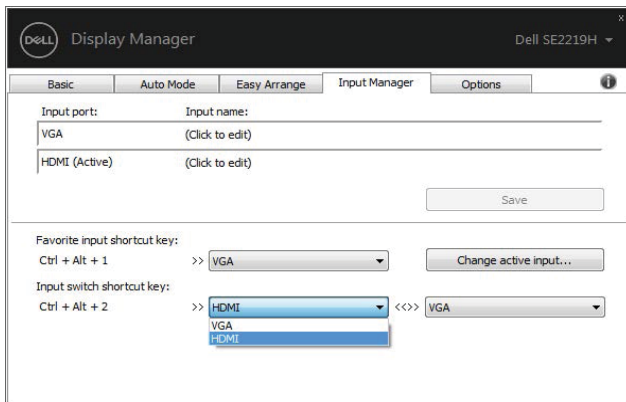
DELL Display Manager

Dell SE2219H

x

Basic | Auto Mode | Easy Arrange | Input Manager | Options

Input port: Input name:

VGA (Click to edit)

HDMI (Active) (Click to edit)

Save

Favorite input shortcut key:

Ctrl + Alt + 1 >> VGA

Change active input...

Input switch shortcut key:

Ctrl + Alt + 2 >> HDMI <<>> VGA

VGA

HDMI